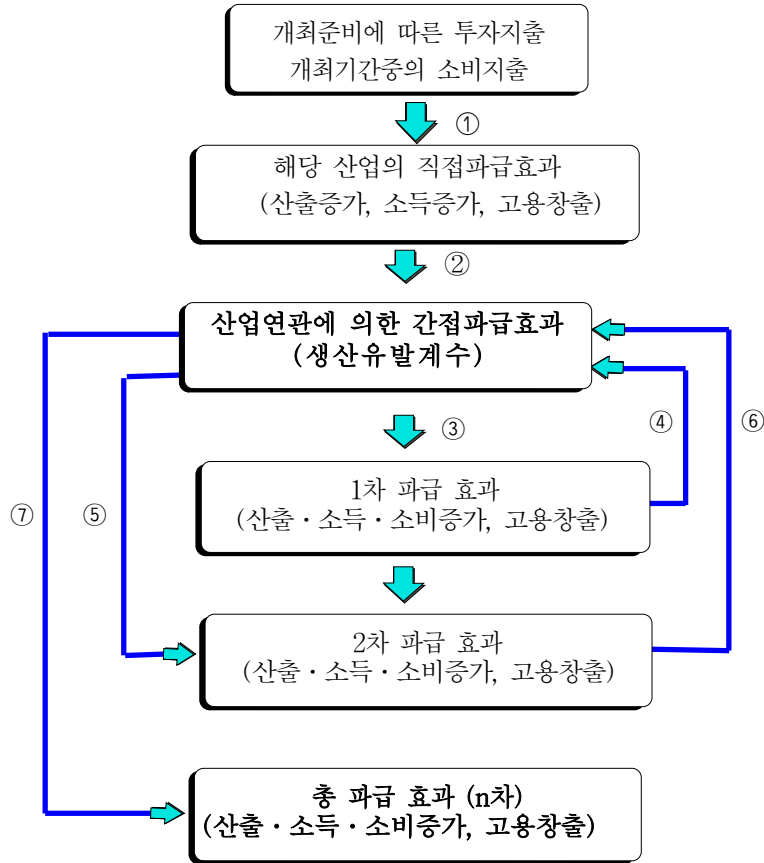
개최준비에 따른 투자지출
개최기간중의 소비지출

①

해당 산업의 직접파급효과
(산출증가, 소득증가, 고용창출)

②

산업연관에 의한 간접파급효과
(생산유발계수)

③

④

⑥

⑦

⑤

1차 파급 효과
(산출 · 소득 · 소비증가, 고용창출)

2차 파급 효과
(산출 · 소득 · 소비증가, 고용창출)

총 파급 효과 (n차)
(산출 · 소득 · 소비증가, 고용창출)